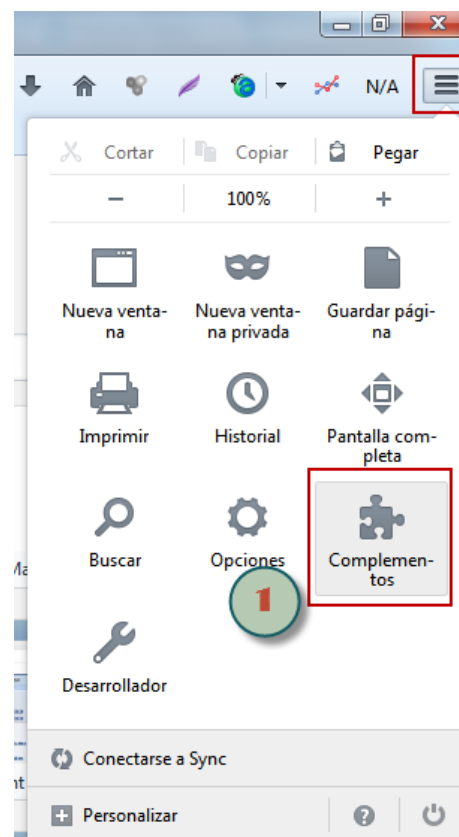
N/A

Cortar
Copiar
Pegar

−
100%
+

Nueva ventana
Nueva ventana privada
Guardar página

Imprimir
Historial
Pantalla completa

Buscar
Opciones
Complementos

1

Desarrollador

Conectarse a Sync

Personalizar